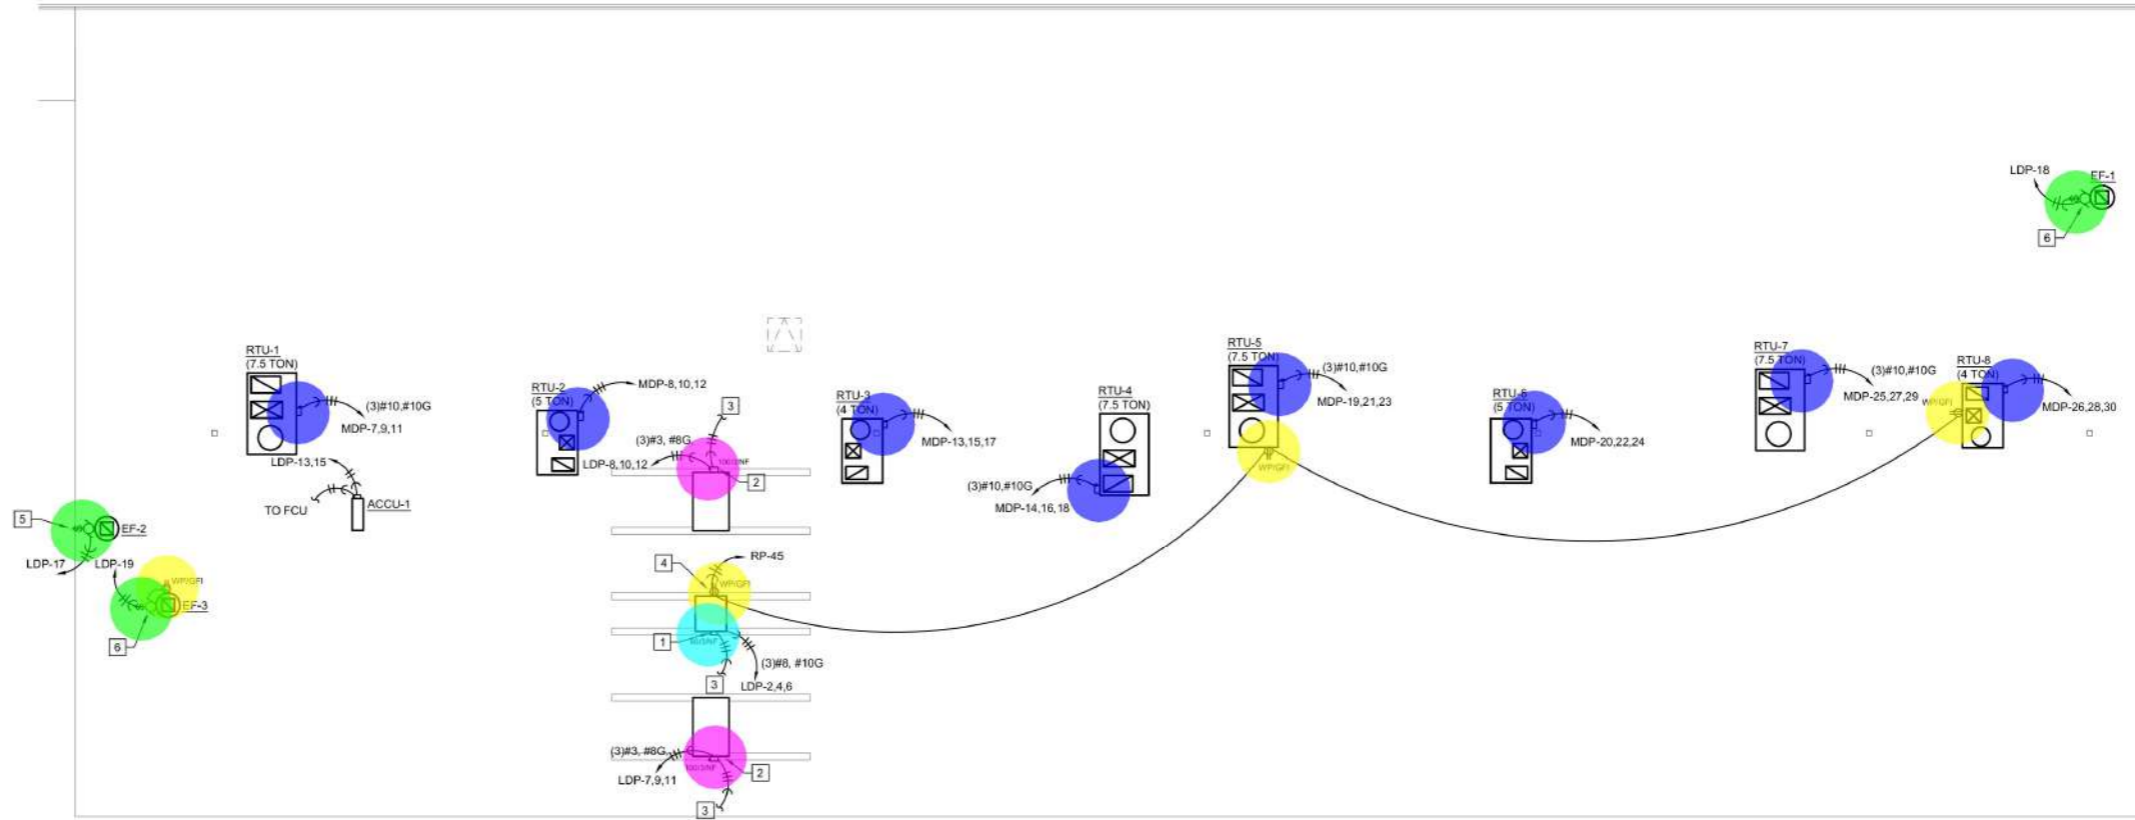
LDP-18
EF-1
6

RTU-1
(7.5 TON)
(3)#10,#10G
MDP-7,9,11
LDP-13,15
ACCU-1
TO FCU

RTU-2
(5 TON)
MDP-8,10,12
3
(3)#3, #8G
LDP-8,10,12
2

RTU-3
(4 TON)
MDP-13,15,17

RTU-4
(7.5 TON)
(3)#10,#10G
MDP-14,16,18

RTU-5
(7.5 TON)
(3)#10,#10G
MDP-19,21,23
WP/GFI

RTU-6
(5 TON)
MDP-20,22,24

RTU-7
(7.5 TON)
(3)#10,#10G
MDP-25,27,29
WP/GFI

RTU-8
(4 TON)
MDP-26,28,30

5
EF-2
LDP-17
LDP-19
WP/GFI
EF-3
6

4
RP-45
WP/GFI
1
(3)#8, #10G
3
LDP-2,4,6

(3)#3, #8G
LDP-7,9,11
2
3